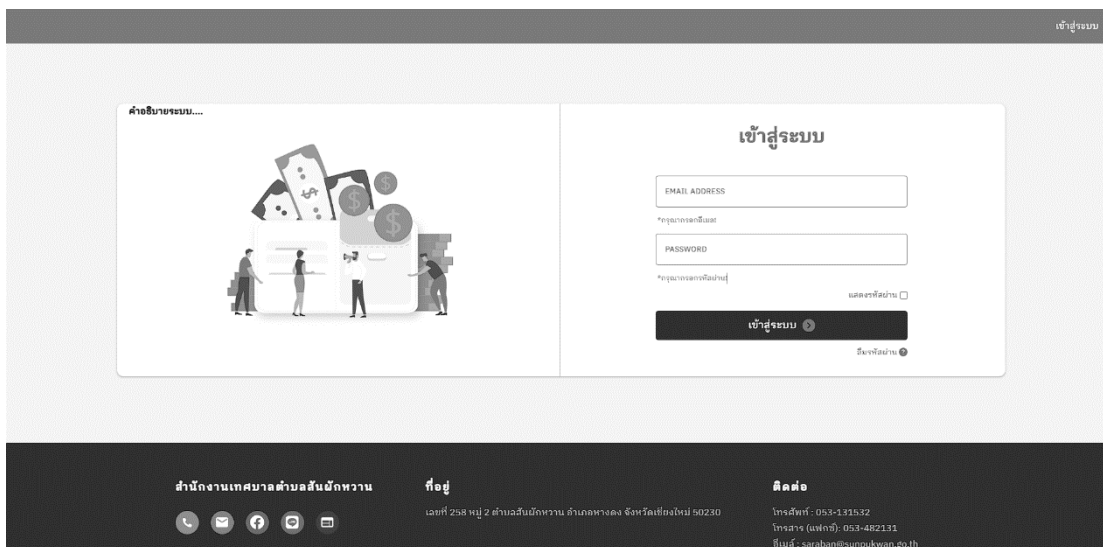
เข้าสู่ระบบ

คำอธิบายระบบ....

เข้าสู่ระบบ

EMAIL ADDRESS

*กรุณากรอกอีเมล

PASSWORD

*กรุณากรอกรหัสผ่าน

แสดงรหัสผ่าน

เข้าสู่ระบบ

ลืมรหัสผ่าน

สำนักงานเทศบาลตำบลสันผักหวาน

ที่อยู่

เลขที่ 258 หมู่ 2 ตำบลสันผักหวาน อำเภอหางดง จังหวัดเชียงใหม่ 50230

ติดต่อ

โทรศัพท์ : 053-131532
โทรสาร (แฟกซ์): 053-482131
อีเมล์ : saraban@sunpukwan.go.th